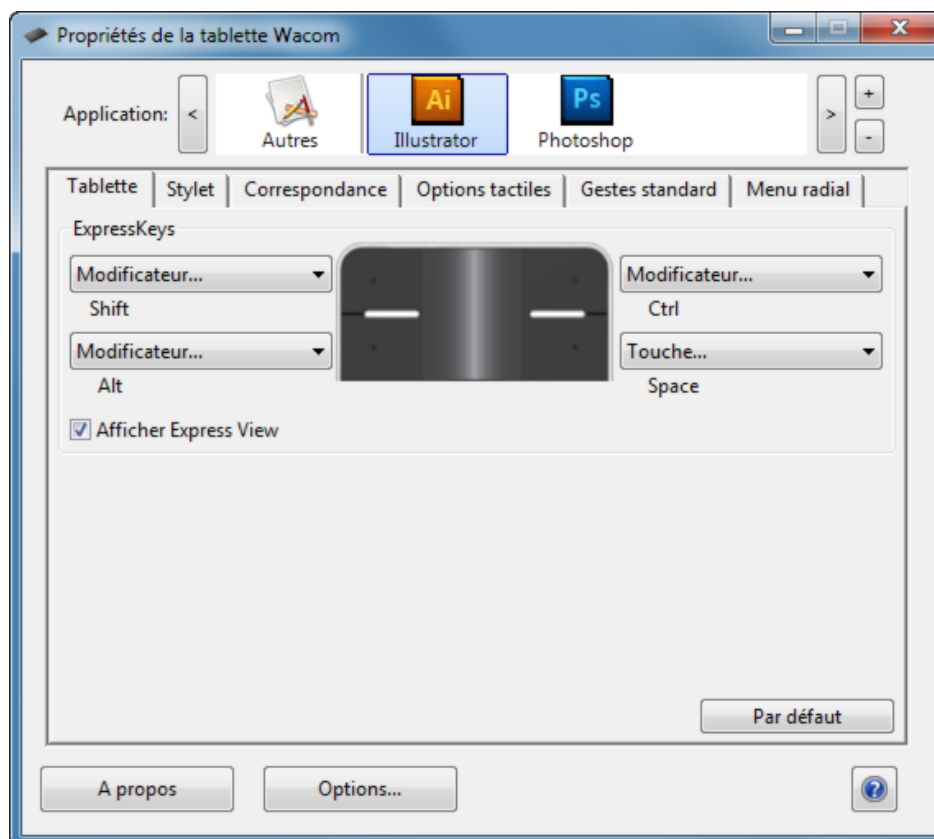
Propriétés de la tablette Wacom

Application: < Autres Ai Illustrator Ps Photoshop > + -

Tablette | Stylet | Correspondance | Options tactiles | Gestes standard | Menu radial

ExpressKeys

Modificateur...
Shift

Modificateur...
Alt

Modificateur...
Ctrl

Touche...
Space

Afficher Express View

Par défaut

A propos

Options...

?